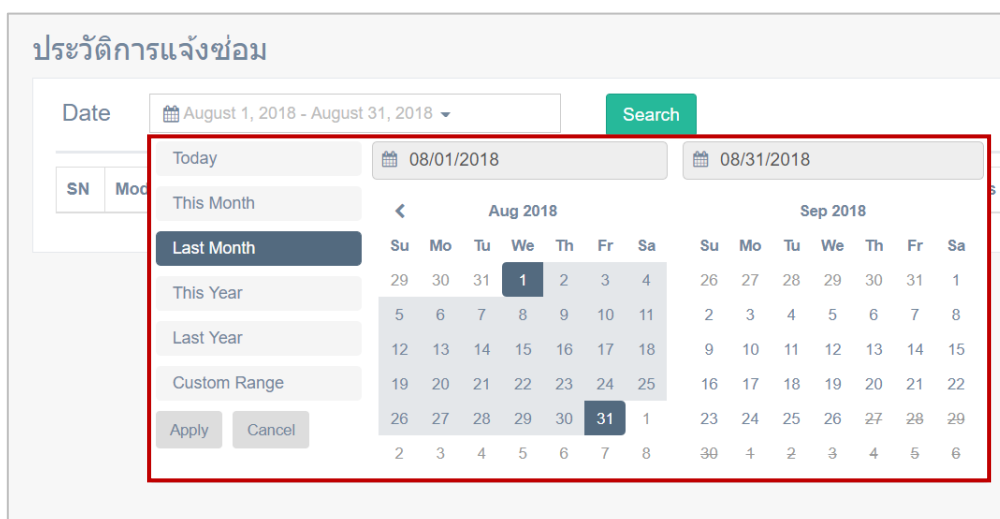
ประวัติการแจ้งซ่อม

Date

August 1, 2018 - August 31, 2018

Search

SN Mod

Today
This Month
Last Month
This Year
Last Year
Custom Range

Apply Cancel

08/01/2018

08/31/2018

Aug 2018

| Su | Mo | Tu | We | Th | Fr | Sa |
|---|---|---|---|---|---|---|
| 29 | 30 | 31 | 1 | 2 | 3 | 4 |
| 5 | 6 | 7 | 8 | 9 | 10 | 11 |
| 12 | 13 | 14 | 15 | 16 | 17 | 18 |
| 19 | 20 | 21 | 22 | 23 | 24 | 25 |
| 26 | 27 | 28 | 29 | 30 | 31 | 1 |
| 2 | 3 | 4 | 5 | 6 | 7 | 8 |

Sep 2018

| Su | Mo | Tu | We | Th | Fr | Sa |
|---|---|---|---|---|---|---|
| 26 | 27 | 28 | 29 | 30 | 31 | 1 |
| 2 | 3 | 4 | 5 | 6 | 7 | 8 |
| 9 | 10 | 11 | 12 | 13 | 14 | 15 |
| 16 | 17 | 18 | 19 | 20 | 21 | 22 |
| 23 | 24 | 25 | 26 | 27 | 28 | 29 |
| 30 | 1 | 2 | 3 | 4 | 5 | 6 |